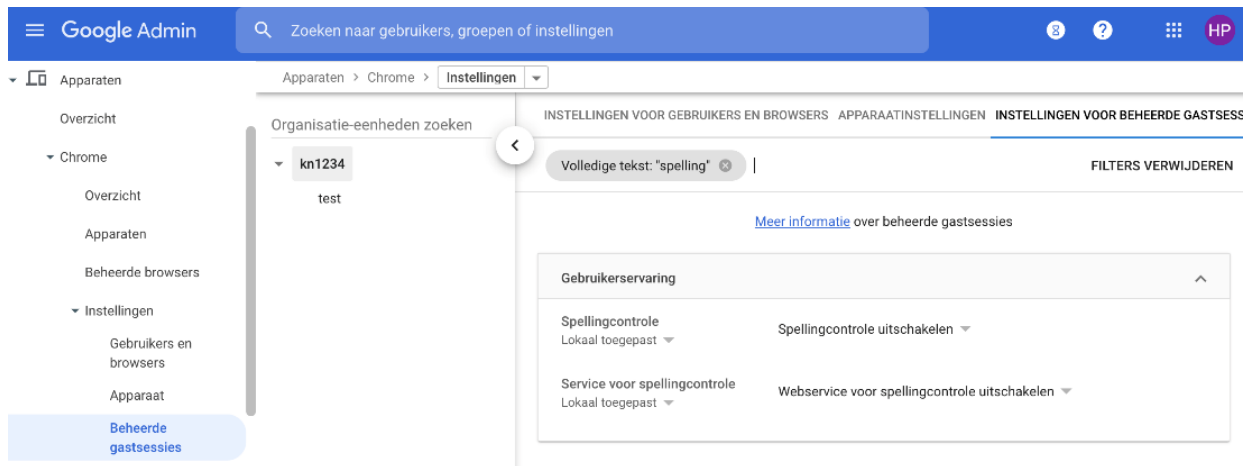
Google Admin

Zoeken naar gebruikers, groepen of instellingen

8

HP

Apparaten

Overzicht

Chrome

Overzicht

Apparaten

Beheerde browsers

Instellingen

Gebruikers en browsers

Apparaat

Beheerde gastsessies

Apparaten > Chrome > Instellingen

Organisatie-eenheden zoeken

kn1234

test

INSTELLINGEN VOOR GEBRUIKERS EN BROWSERS APPARAATINSTELLINGEN INSTELLINGEN VOOR BEHEERDE GASTSESS

Volledige tekst: "spelling"

FILTERS VERWIJDEREN

Meer informatie over beheerde gastsessies

Gebruikerservaring

Spellingcontrole
Lokaal toegepast

Spellingcontrole uitschakelen

Service voor spellingcontrole
Lokaal toegepast

Webservice voor spellingcontrole uitschakelen